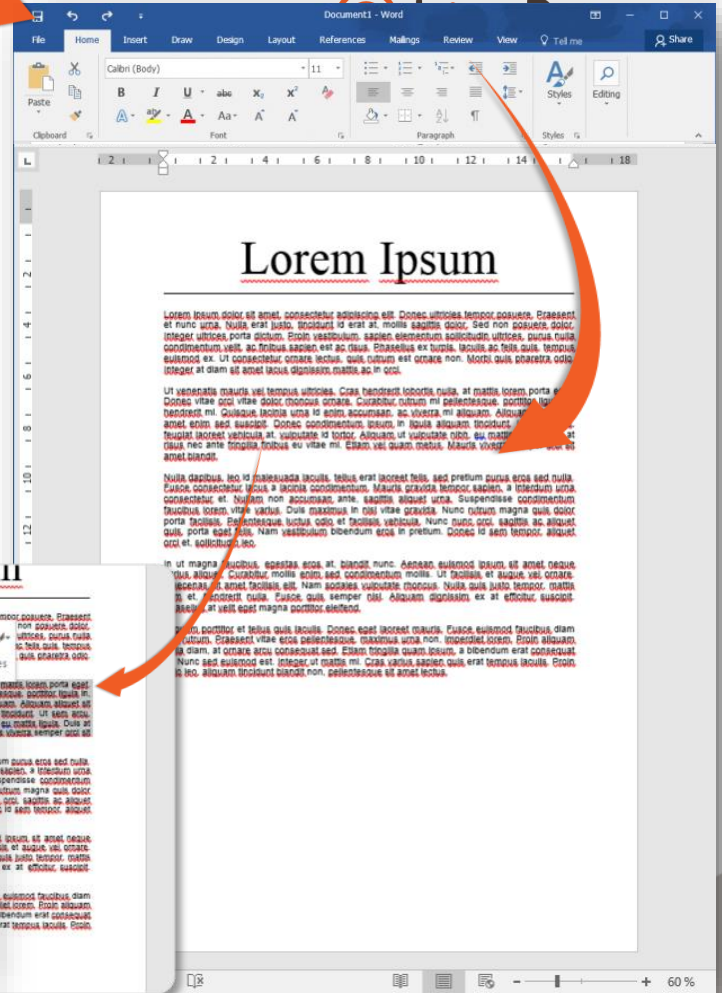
Document1 - Word

File Home Insert Draw Design Layout References Mailings Review View Tell me Share

Calibri (Body) 11

Paste

B I U abc $x_2$ $x^2$

A Aa A A

Clipboard Font Paragraph Styles

Styles Editing

Lorem Ipsum

Lorem ipsum dolor sit amet, consectetur adipiscing elit. Donec ultricies tempor posuere. Praesent et nunc urna. Nulla erat justo, tincidunt id erat at, mollis sagittis dolor. Sed non posuere dolor. Integer ultrices porta dictum. Proin vestibulum, sapien elementum sollicitudin ultrices, purus nulla condimentum velit, ac finibus sapien est ac risus. Phasellus ex turpis, iaculis ac felis quis, tempus euismod ex. Ut consectetur ornare lectus, quis rutrum est ornare non. Morbi quis pharetra odio. Integer at diam sit amet lacus dignissim mattis ac in orci.

Ut venenatis mauris vel tempus ultricies. Cras hendrerit lobortis nulla, at mattis lorem porta e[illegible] Donec vitae orci vitae dolor rhoncus ornare. Curabitur rutrum mi pellentesque, porttitor ligu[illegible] hendrerit mi. Quisque lacinia urna id enim accumsan, ac viverra mi aliquam. Aliqua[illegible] amet enim sed suscipit. Donec condimentum ipsum in ligula aliquam tincidunt. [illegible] feugiat laoreet vehicula at, vulputate id tortor. Aliquam ut vulputate nibh, eu matt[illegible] risus nec ante fringilla finibus eu vitae mi. Etiam vel quam metus. Mauris viverr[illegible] amet blandit.

Nulla dapibus, leo id malesuada iaculis, tellus erat laoreet felis, sed pretium purus eros sed nulla. Fusce consectetur lacus a lacinia condimentum. Mauris gravida tempor sapien, a interdum urna consectetur et. Nullam non accumsan ante, sagittis aliquet urna. Suspendisse condimentum faucibus lorem vitae varius. Duis maximus in nisl vitae gravida. Nunc rutrum magna quis dolor porta facilisis. Pellentesque luctus odio et facilisis vehicula. Nunc nunc orci, sagittis ac aliquet quis, porta eget felis. Nam vestibulum bibendum eros in pretium. Donec id sem tempor, aliquet orci et, sollicitudin leo.

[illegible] ut magna faucibus, egestas eros at, blandit nunc. Aenean euismod ipsum sit amet neque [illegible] aliquet. Curabitur mollis enim sed condimentum mollis. Ut facilisis et augue vel ornare. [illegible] sit amet facilisis elit. Nam sodales vulputate rhoncus. Nulla quis justo tempor, mattis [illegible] hendrerit nulla. Fusce quis semper nisl. Aliquam dignissim ex at efficitur suscipit. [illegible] at velit eget magna porttitor eleifend.

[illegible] porttitor et tellus quis iaculis. Donec eget laoreet mauris. Fusce euismod faucibus diam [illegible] rutrum. Praesent vitae eros pellentesque, maximus urna non, imperdiet lorem. Proin aliquam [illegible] diam, at ornare arcu consequat sed. Etiam fringilla quam ipsum, a bibendum erat consequat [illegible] Nunc sed euismod est. Integer ut mattis mi. Cras varius sapien quis erat tempus iaculis. Proin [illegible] leo, aliquam tincidunt blandit non, pellentesque sit amet lectus.

60 %